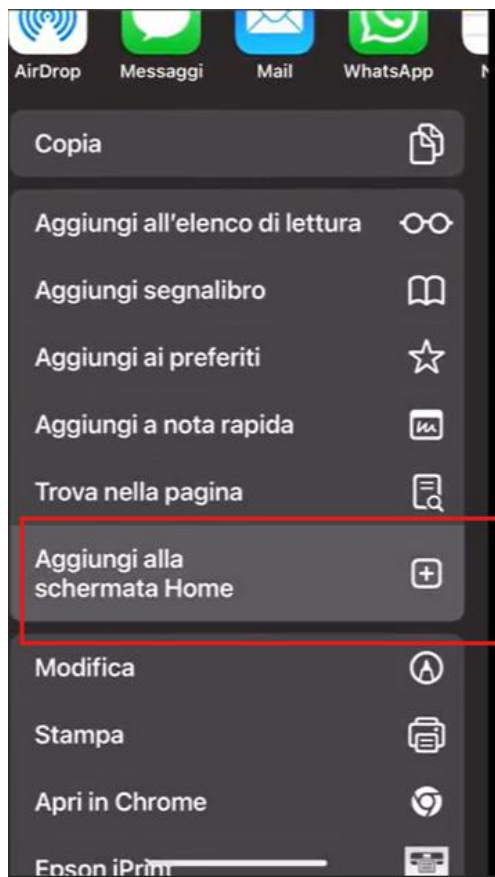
AirDrop
Messaggi
Mail
WhatsApp

Copia

Aggiungi all'elenco di lettura

Aggiungi segnalibro

Aggiungi ai preferiti

Aggiungi a nota rapida

Trova nella pagina

Aggiungi alla schermata Home

Modifica

Stampa

Apri in Chrome

Epson iPrin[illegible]